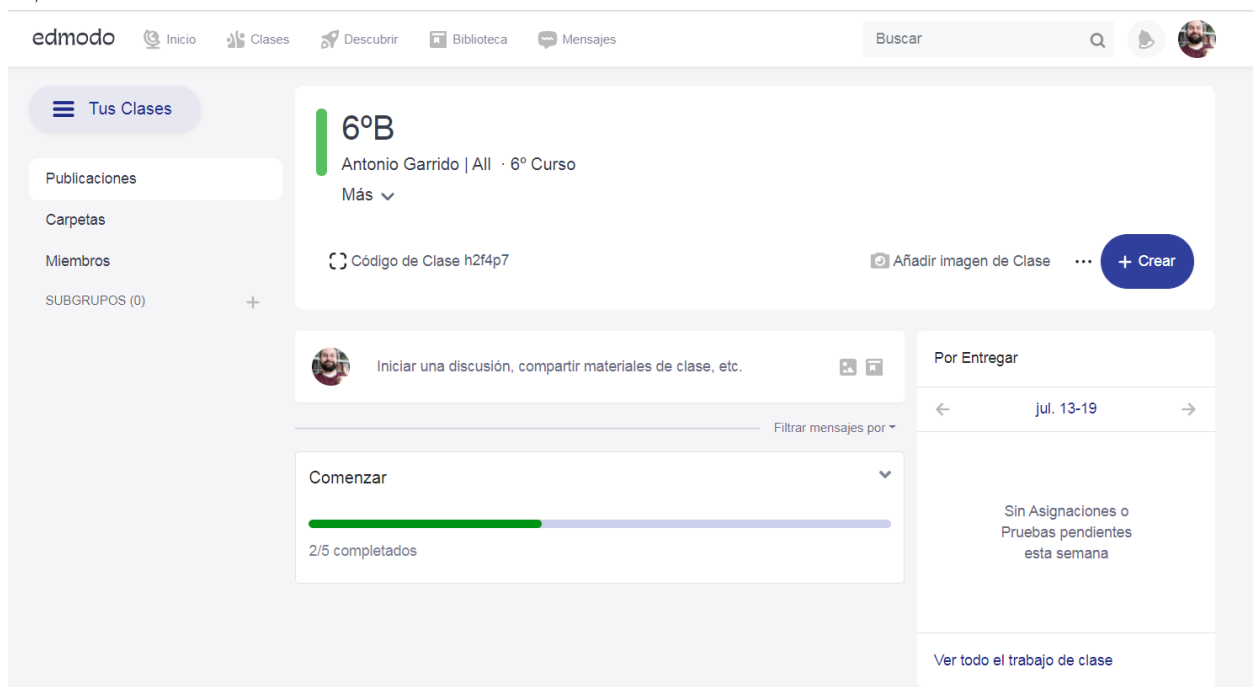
edmodo Inicio Clases Descubrir Biblioteca Mensajes

Buscar

Tus Clases

Publicaciones

Carpetas

Miembros

SUBGRUPOS (0) +

6ºB

Antonio Garrido | All · 6º Curso

Más

Código de Clase h2f4p7

Añadir imagen de Clase ··· + Crear

Iniciar una discusión, compartir materiales de clase, etc.

Filtrar mensajes por

Comenzar

2/5 completados

Por Entregar

← jul. 13-19 →

Sin Asignaciones o Pruebas pendientes esta semana

Ver todo el trabajo de clase